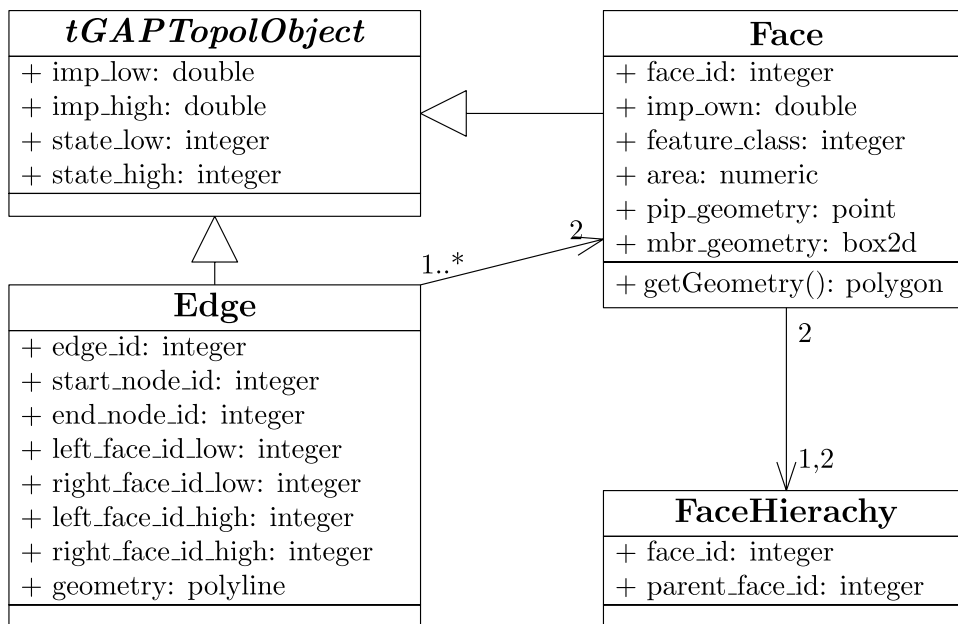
tGAPTopolObject
+ imp_low: double
+ imp_high: double
+ state_low: integer
+ state_high: integer

Face
+ face_id: integer
+ imp_own: double
+ feature_class: integer
+ area: numeric
+ pip_geometry: point
+ mbr_geometry: box2d
+ getGeometry(): polygon

2
1..*

Edge
+ edge_id: integer
+ start_node_id: integer
+ end_node_id: integer
+ left_face_id_low: integer
+ right_face_id_low: integer
+ left_face_id_high: integer
+ right_face_id_high: integer
+ geometry: polyline

2
1,2

FaceHierachy
+ face_id: integer
+ parent_face_id: integer